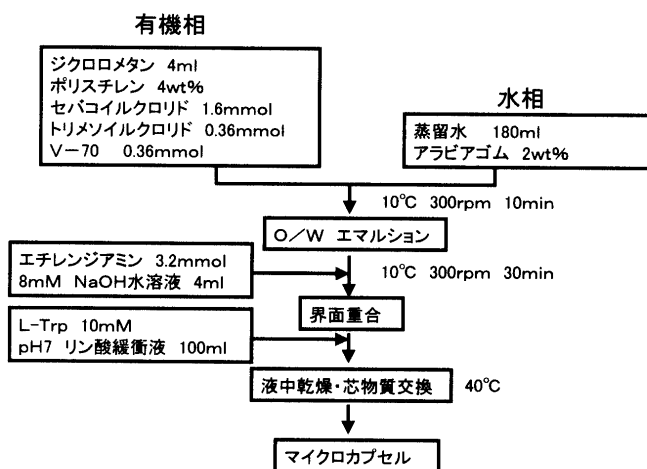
有機相

ジクロロメタン 4ml
ポリスチレン 4wt%
セバコイルクロリド 1.6mmol
トリメソイルクロリド 0.36mmol
V−70 0.36mmol

水相

蒸留水 180ml
アラビアゴム 2wt%

10℃ 300rpm 10min

O／W エマルション

エチレンジアミン 3.2mmol
8mM NaOH水溶液 4ml

10℃ 300rpm 30min

界面重合

L-Trp 10mM
pH7 リン酸緩衝液 100ml

液中乾燥・芯物質交換

40℃

マイクロカプセル